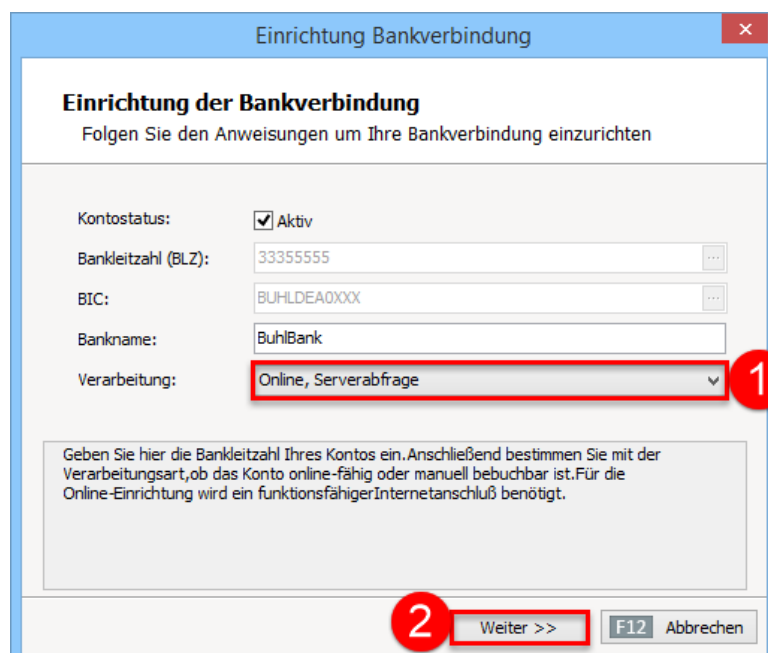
Einrichtung Bankverbindung

Einrichtung der Bankverbindung
Folgen Sie den Anweisungen um Ihre Bankverbindung einzurichten

Kontostatus: Aktiv
Bankleitzahl (BLZ): 33355555
BIC: BUHLDEA0XXX
Bankname: BuhlBank
Verarbeitung: Online, Serverabfrage

1

Geben Sie hier die Bankleitzahl Ihres Kontos ein.Anschließend bestimmen Sie mit der Verarbeitungsart,ob das Konto online-fähig oder manuell bebuchbar ist.Für die Online-Einrichtung wird ein funktionsfähigerInternetanschluß benötigt.

2

Weiter >>

F12 Abbrechen